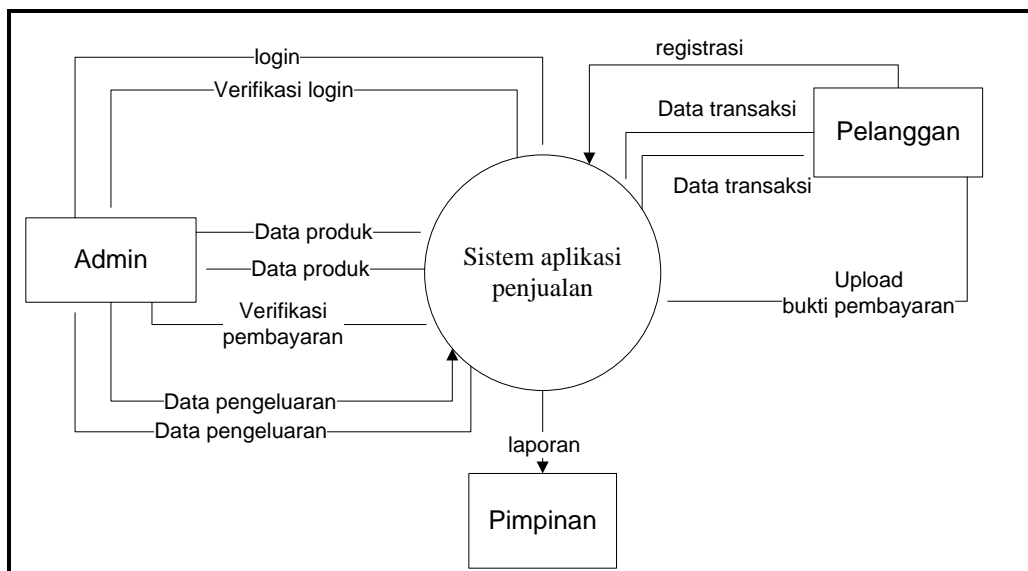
login
Verifikasi login
registrasi
Data transaksi
Pelanggan
Data transaksi
Admin
Data produk
Data produk
Verifikasi pembayaran
Sistem aplikasi penjualan
Upload bukti pembayaran
Data pengeluaran
Data pengeluaran
laporan
Pimpinan